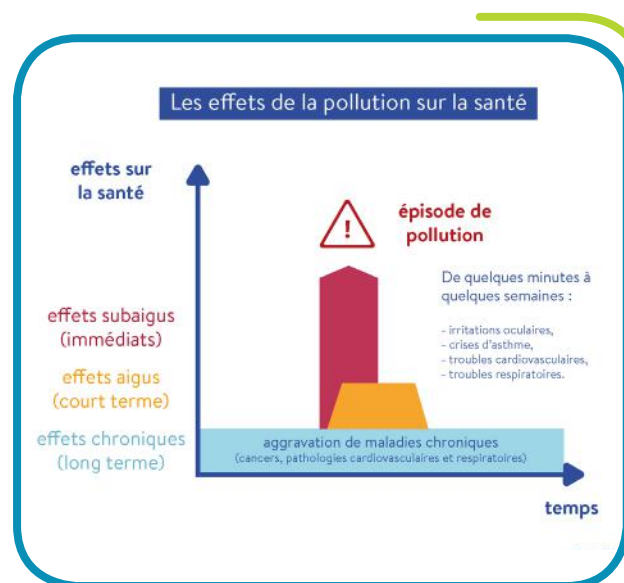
Les effets de la pollution sur la santé

effets sur la santé

!

épisode de pollution

De quelques minutes à quelques semaines :

- irritations oculaires,
- crises d'asthme,
- troubles cardiovasculaires,
- troubles respiratoires.

effets subaigus (immédiats)

effets aigus (court terme)

effets chroniques (long terme)

aggravation de maladies chroniques
(cancers, pathologies cardiovasculaires et respiratoires)

temps